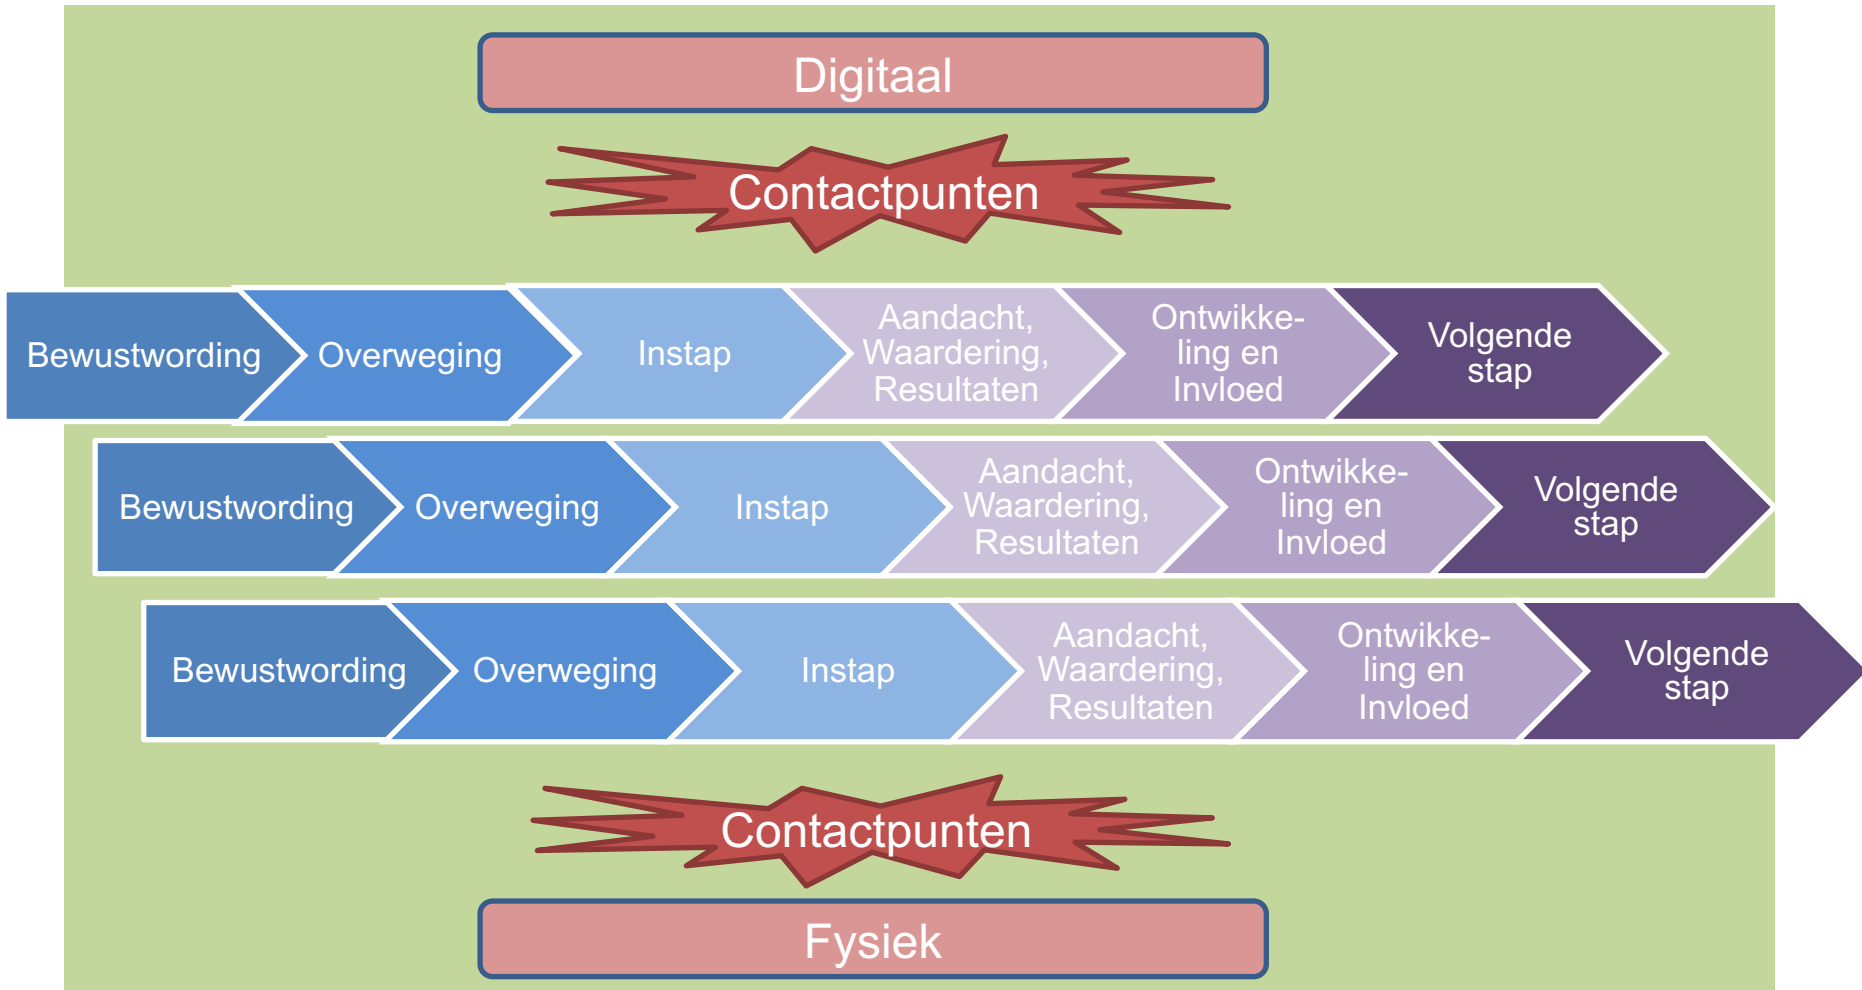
Digitaal

Contactpunten

Bewustwording

Overweging

Instap

Aandacht, Waardering, Resultaten

Ontwikkeling en Invloed

Volgende stap

Bewustwording

Overweging

Instap

Aandacht, Waardering, Resultaten

Ontwikkeling en Invloed

Volgende stap

Bewustwording

Overweging

Instap

Aandacht, Waardering, Resultaten

Ontwikkeling en Invloed

Volgende stap

Contactpunten

Fysiek